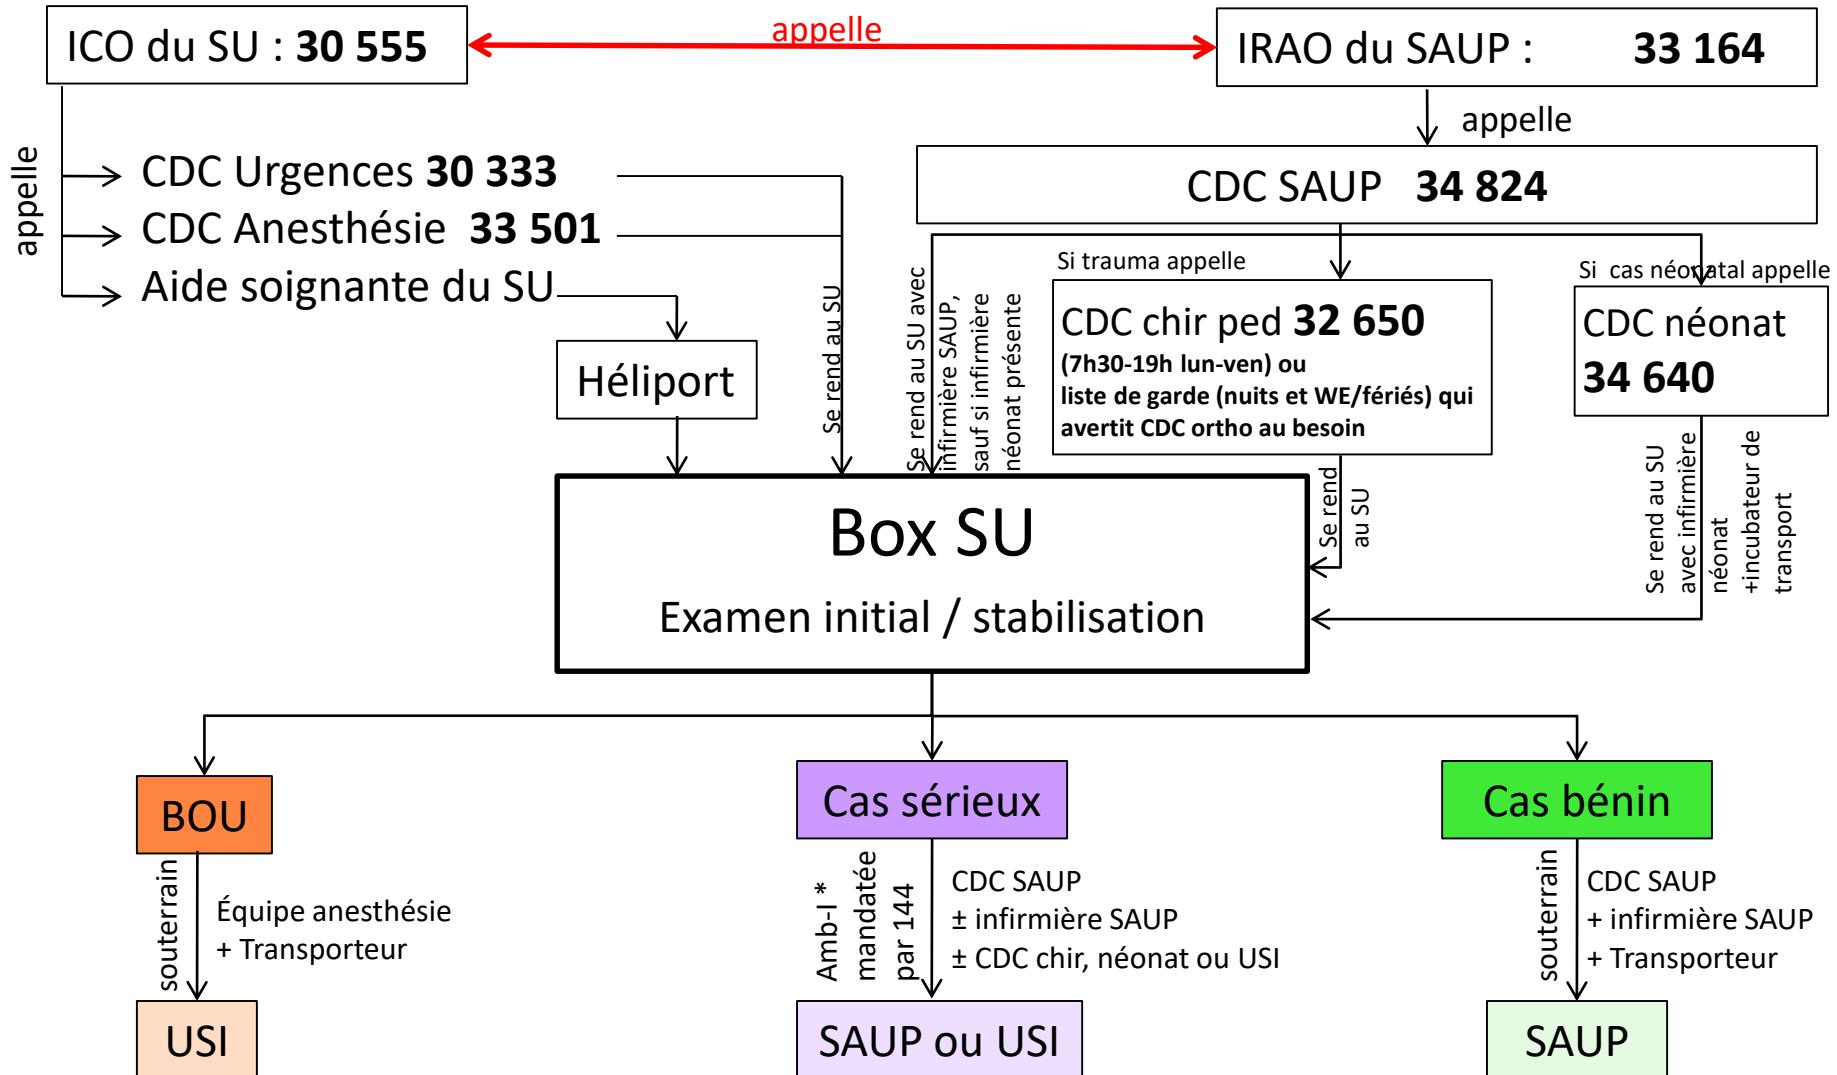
ICO du SU : **30 555**

appelle

IRAO du SAUP : **33 164**

appelle

appelle

CDC Urgences **30 333**

CDC Anesthésie **33 501**

Aide soignante du SU

CDC SAUP **34 824**

Si trauma appelle

Si cas néonatal appelle

Héliport

Se rend au SU

Se rend au SU avec infirmière SAUP, sauf si infirmière néonat présente

CDC chir ped **32 650**
**(7h30-19h lun-ven) ou liste de garde (nuits et WE/fériés) qui avertit CDC ortho au besoin**

CDC néonat
**34 640**

Se rend au SU

Se rend au SU avec infirmière néonat +incubateur de transport

Box SU

Examen initial / stabilisation

BOU

souterrain

Équipe anesthésie
+ Transporteur

USI

Cas sérieux

Amb-I * mandatée par 144

CDC SAUP
± infirmière SAUP
± CDC chir, néonat ou USI

SAUP ou USI

Cas bénin

souterrain

CDC SAUP
+ infirmière SAUP
+ Transporteur

SAUP